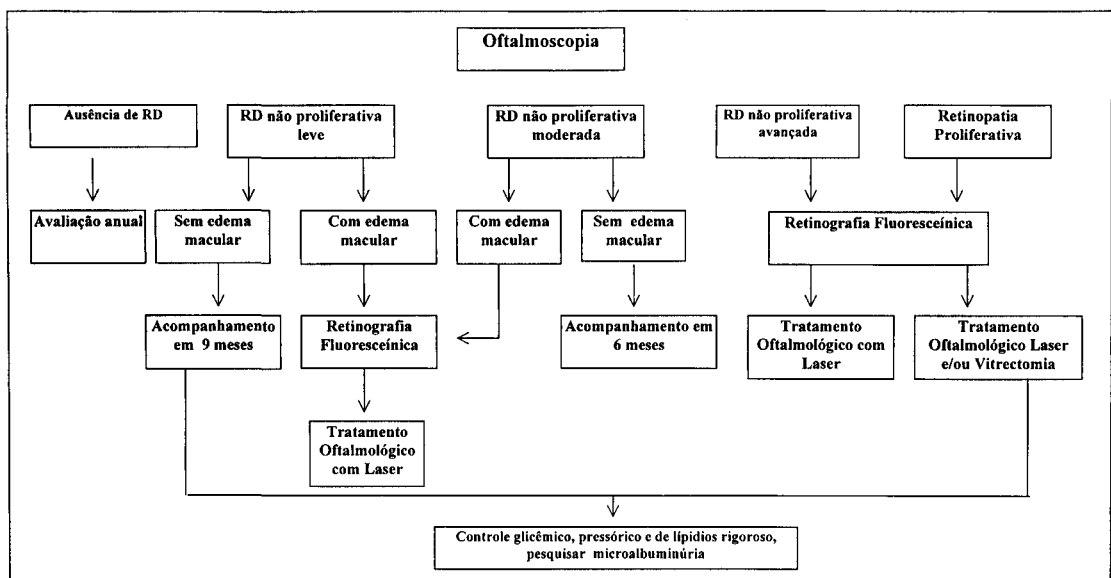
Oftalmoscopia

Ausência de RD

RD não proliferativa leve

RD não proliferativa moderada

RD não proliferativa avançada

Retinopatia Proliferativa

Avaliação anual

Sem edema macular

Com edema macular

Com edema macular

Sem edema macular

Retinografia Fluoresceínica

Acompanhamento em 9 meses

Retinografia Fluoresceínica

Acompanhamento em 6 meses

Tratamento Oftalmológico com Laser

Tratamento Oftalmológico Laser e/ou Vitrectomia

Tratamento Oftalmológico com Laser

Controle glicêmico, pressórico e de lipídios rigoroso, pesquisar microalbuminúria